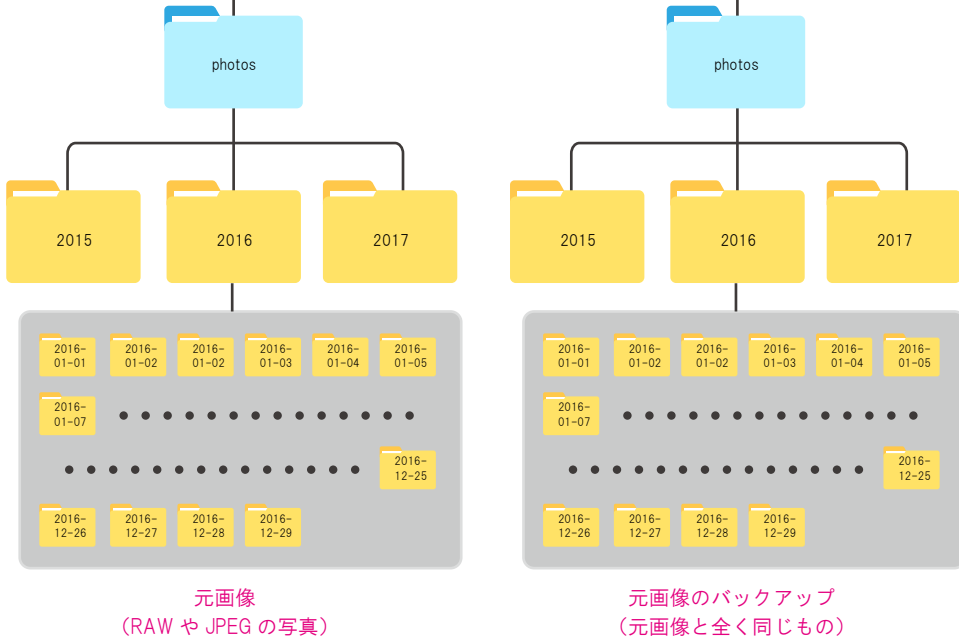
photos

2015
2016
2017

2016-01-01
2016-01-02
2016-01-02
2016-01-03
2016-01-04
2016-01-05
2016-01-07
2016-12-25
2016-12-26
2016-12-27
2016-12-28
2016-12-29

元画像
（RAW や JPEG の写真）

photos

2015
2016
2017

2016-01-01
2016-01-02
2016-01-02
2016-01-03
2016-01-04
2016-01-05
2016-01-07
2016-12-25
2016-12-26
2016-12-27
2016-12-28
2016-12-29

元画像のバックアップ
（元画像と全く同じもの）